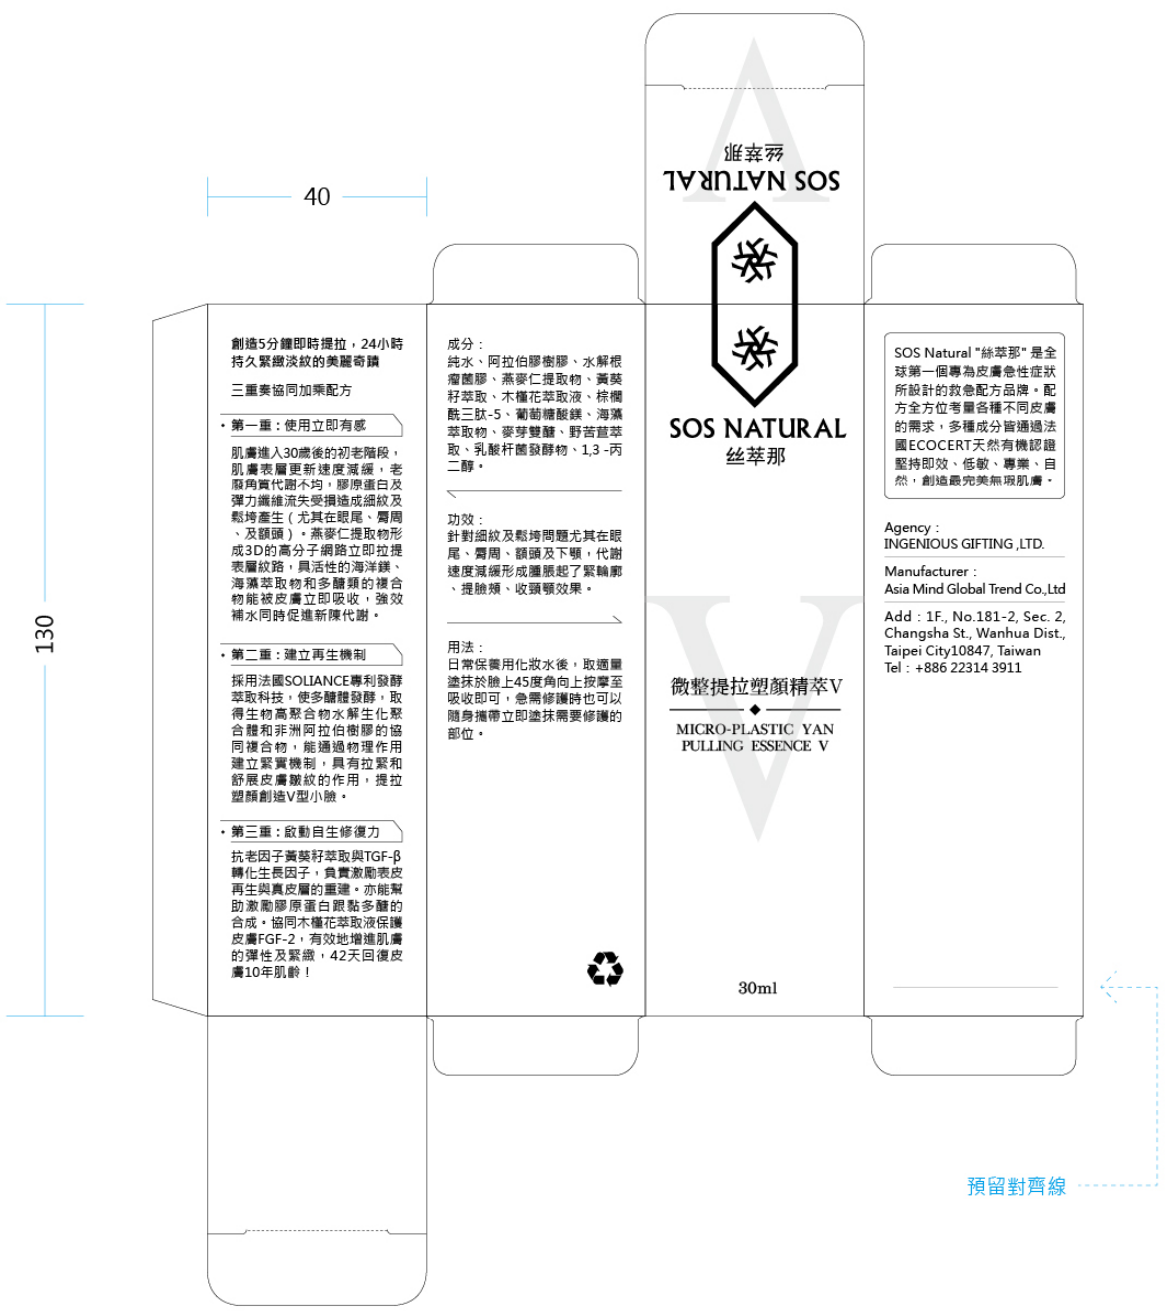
40

130

創造5分鐘即時提拉，24小時持久緊緻淡紋的美麗奇蹟

三重奏協同加乘配方

• 第一重：使用立即有感

肌膚進入30歲後的初老階段，肌膚表層更新速度減緩，老廢角質代謝不均，膠原蛋白及彈力纖維流失受損造成細紋及鬆垮產生（尤其在眼尾、膚周、及額頭）。燕麥仁提取物形成3D的高分子網路立即拉提表層紋路，具活性的海洋鎂、海藻萃取物和多醣類的複合物能被皮膚立即吸收，強效補水同時促進新陳代謝。

• 第二重：建立再生機制

採用法國SOLIANCE專利發酵萃取科技，使多醣體發酵，取得生物高聚合物水解生化聚合體和非洲阿拉伯樹膠的協同複合物，能通過物理作用建立緊實機制，具有拉緊和舒展皮膚皺紋的作用，提拉塑顏創造V型小臉。

• 第三重：啟動自生修復力

抗老因子黃葵籽萃取與TGF-β轉化生長因子，負責激勵表皮再生與真皮層的重建。亦能幫助激勵膠原蛋白跟黏多醣的合成。協同木槿花萃取液保護皮膚FGF-2，有效地增進肌膚的彈性及緊緻，42天回復皮膚10年肌齡！

成分：
純水、阿拉伯膠樹膠、水解根瘤菌膠、燕麥仁提取物、黃葵籽萃取、木槿花萃取液、棕櫚酰三肽-5、葡萄糖酸鎂、海藻萃取物、麥芽雙醣、野苦苣萃取、乳酸杆菌發酵物、1,3 -丙二醇。

功效：
針對細紋及鬆垮問題尤其在眼尾、膚周、額頭及下顎，代謝速度減緩形成腫脹起了緊輪廓、提臉頰、收顎效果。

用法：
日常保養用化妝水後，取適量塗抹於臉上45度角向上按摩至吸收即可，急需修護時也可以隨身攜帶立即塗抹需要修護的部位。

SOS NATURAL
丝萃那

SOS NATURAL
丝萃那

微整提拉塑顏精萃V

MICRO-PLASTIC YAN PULLING ESSENCE V

30ml

SOS Natural "絲萃那" 是全球第一個專為皮膚急性症狀所設計的救急配方品牌。配方全方位考量各種不同皮膚的需求，多種成分皆通過法國ECOCERT天然有機認證堅持即效、低敏、專業、自然，創造最完美無瑕肌膚。

Agency：
INGENIOUS GIFTING ,LTD.

Manufacturer：
Asia Mind Global Trend Co.,Ltd

Add：1F., No.181-2, Sec. 2, Changsha St., Wanhua Dist., Taipei City10847, Taiwan
Tel：+886 22314 3911

預留對齊線